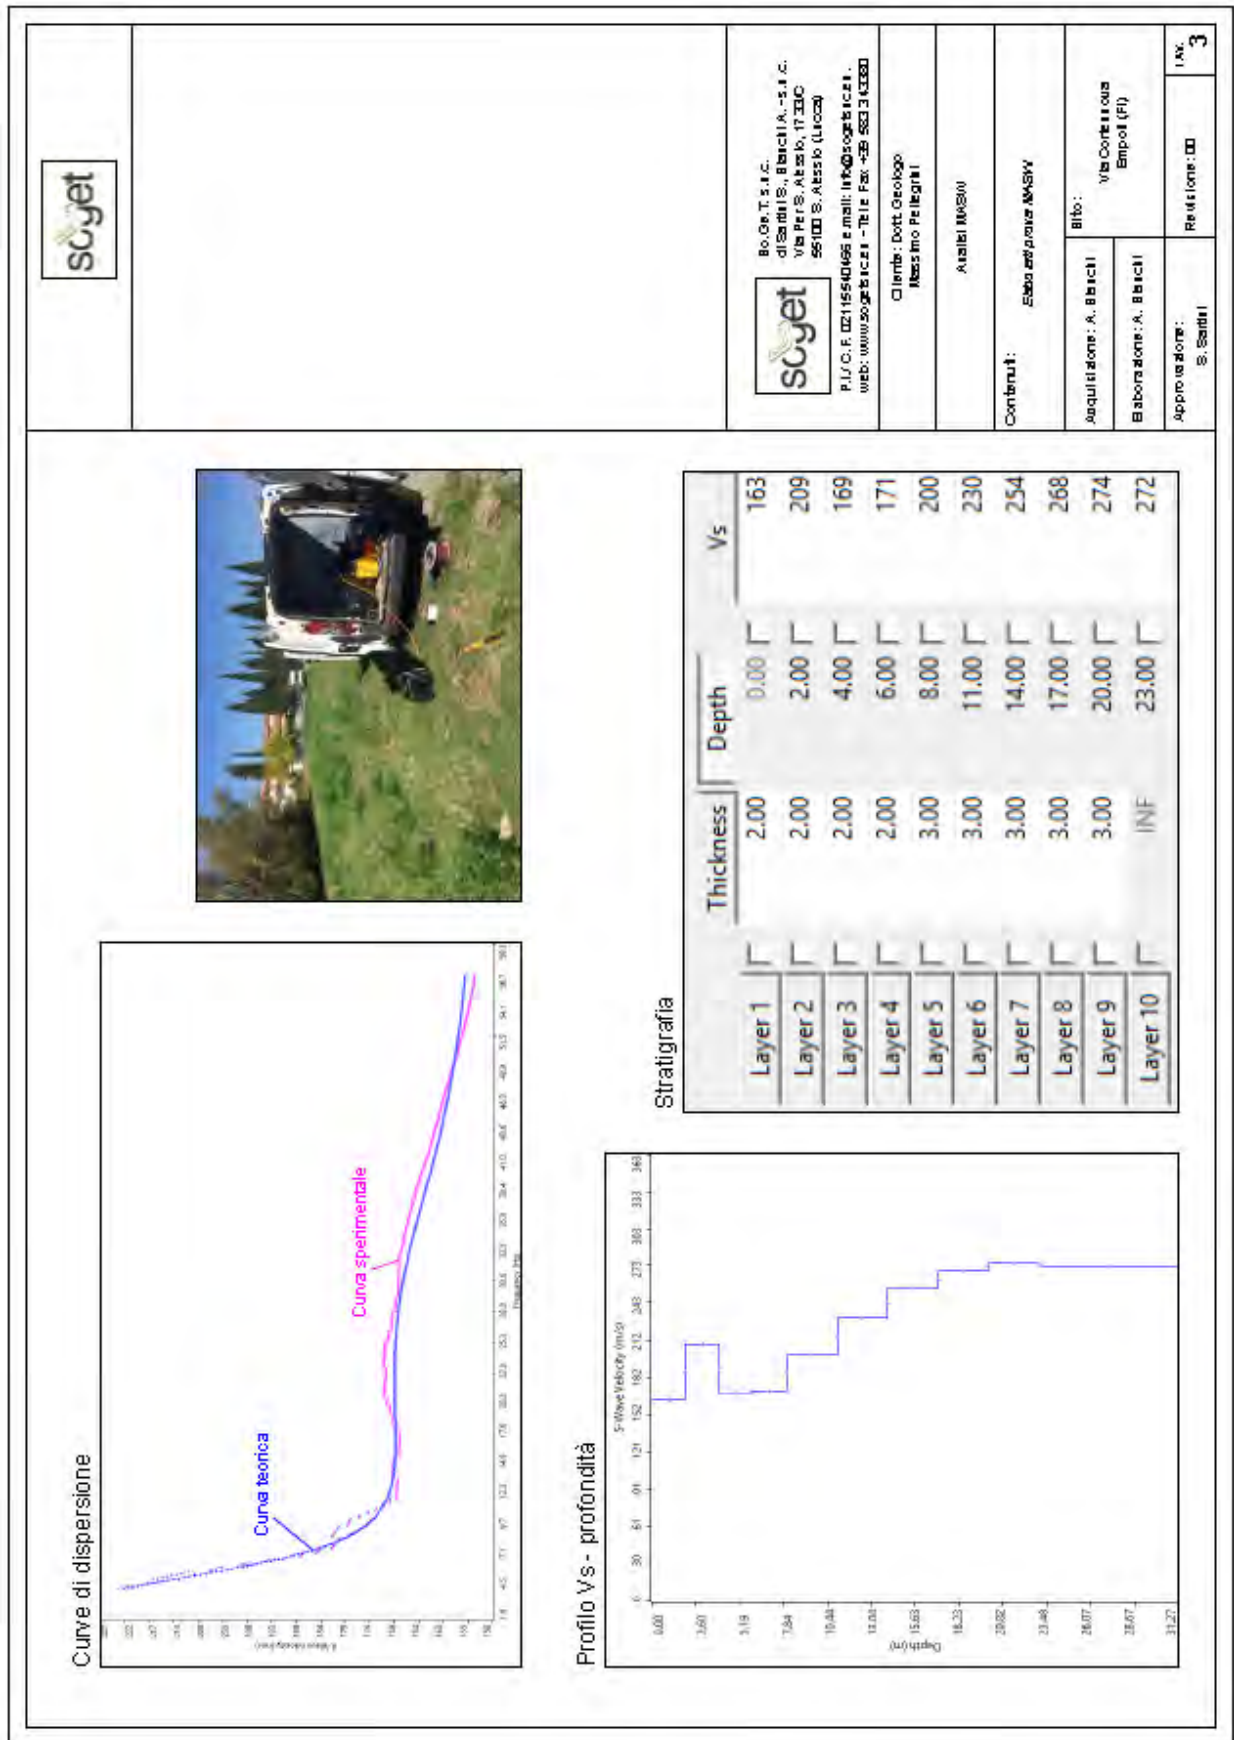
soget

soget

So.Ge.T. s.a.s.
di Sartini S., Bianchi A. - s.a.s.
Via Per S. Alessio, 1733C
55100 S. Alessio (Lucca)
P.I./C.F. 02115540466 e.mail: info@sogetsas.eu
web: www.sogetsas.eu - Tel e Fax +39 0583 343380

Cliente: Dott. Geologo Massimo Pellegrini

Analisi MASW

Contenuti: Elaborati prova MASW

Sito: Via Cortenuova Empoli (FI)

Acquisizione: A. Bianchi

Elaborazione: A. Bianchi

Approvazione: S. Sartini

Revisione: 00

TAV. 3

Curve di dispersione

Curva teorica

Curva sperimentale

Profilo Vs - profondità

S-Wave Velocity (m/s)

Depth (m)

Stratigrafia

| | Thickness | Depth | Vs |
|---|---|---|---|
| Layer 1 | 2.00 | 0.00 | 163 |
| Layer 2 | 2.00 | 2.00 | 209 |
| Layer 3 | 2.00 | 4.00 | 169 |
| Layer 4 | 2.00 | 6.00 | 171 |
| Layer 5 | 3.00 | 8.00 | 200 |
| Layer 6 | 3.00 | 11.00 | 230 |
| Layer 7 | 3.00 | 14.00 | 254 |
| Layer 8 | 3.00 | 17.00 | 268 |
| Layer 9 | 3.00 | 20.00 | 274 |
| Layer 10 | INF | 23.00 | 272 |